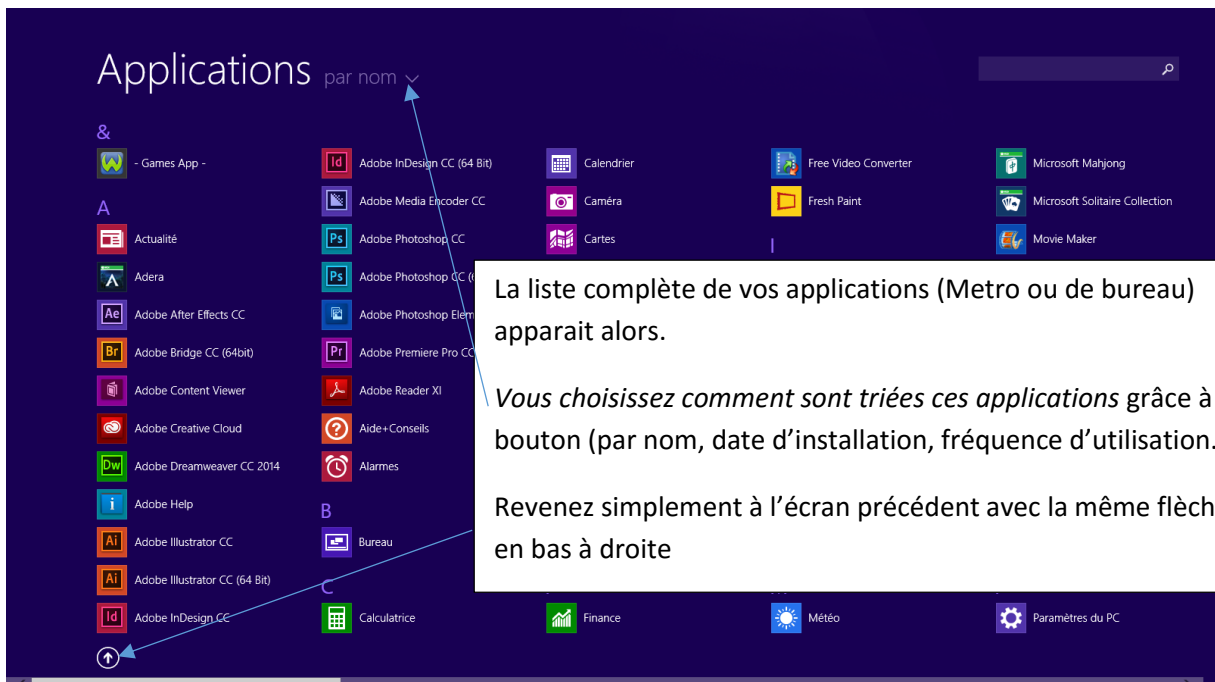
Applications par nom

&

- Games App -

A

Actualité

Adera

Adobe After Effects CC

Adobe Bridge CC (64bit)

Adobe Content Viewer

Adobe Creative Cloud

Adobe Dreamweaver CC 2014

Adobe Help

Adobe Illustrator CC

Adobe Illustrator CC (64 Bit)

Adobe InDesign CC

Adobe InDesign CC (64 Bit)

Adobe Media Encoder CC

Adobe Photoshop CC

Adobe Photoshop CC ([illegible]

Adobe Photoshop Elem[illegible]

Adobe Premiere Pro CC

Adobe Reader XI

Aide+Conseils

Alarmes

B

Bureau

C

Calculatrice

Calendrier

Caméra

Cartes

Finance

Free Video Converter

Fresh Paint

I

Météo

Microsoft Mahjong

Microsoft Solitaire Collection

Movie Maker

Paramètres du PC

La liste complète de vos applications (Metro ou de bureau) apparait alors.

*Vous choisissez comment sont triées ces applications* grâce à bouton (par nom, date d'installation, fréquence d'utilisation.

Revenez simplement à l'écran précédent avec la même flèch en bas à droite